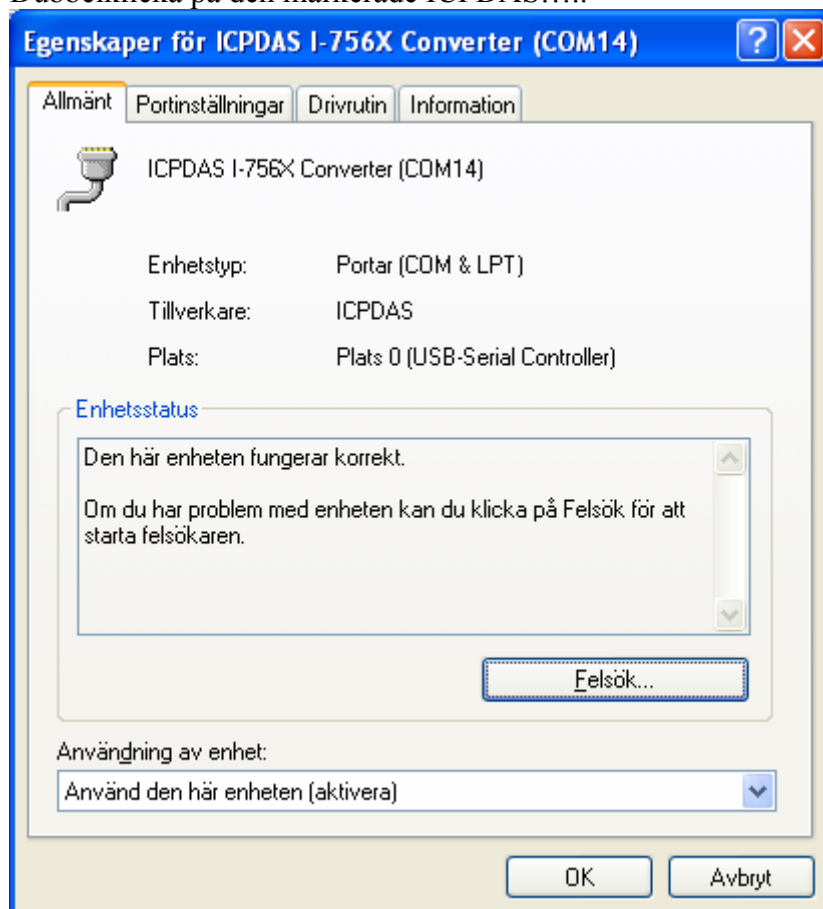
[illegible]

Egenskaper för ICPDAS I-756X Converter (COM14)

Allmänt | Portinställningar | Drivrutin | Information

ICPDAS I-756X Converter (COM14)

Enhetstyp: Portar (COM & LPT)

Tillverkare: ICPDAS

Plats: Plats 0 (USB-Serial Controller)

Enhetsstatus

Den här enheten fungerar korrekt.

Om du har problem med enheten kan du klicka på Felsök för att starta felsökaren.

Felsök...

Användning av enhet:

Använd den här enheten (aktivera)

OK

Avbryt